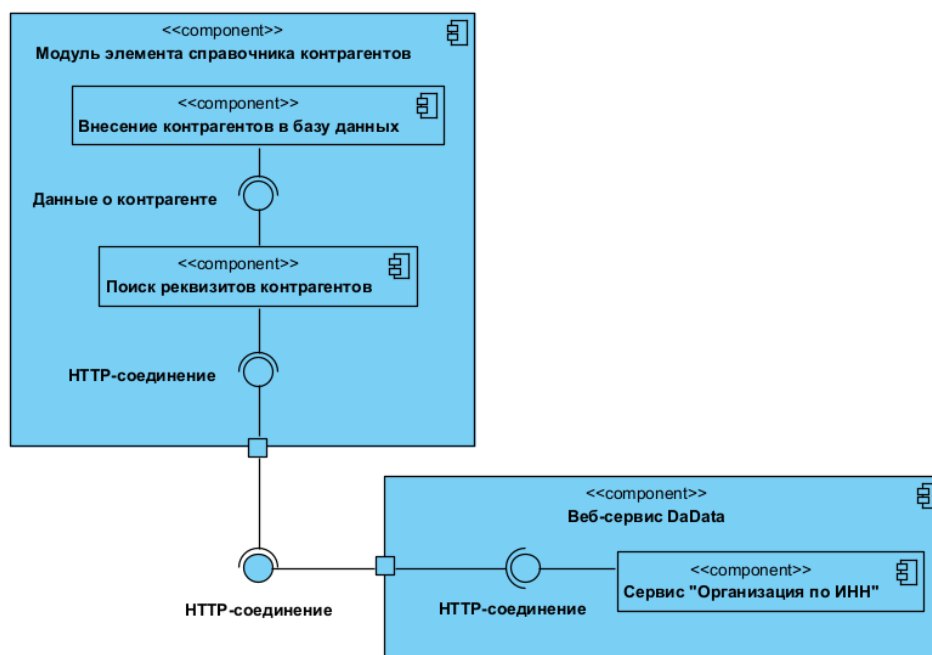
<<component>>
Модуль элемента справочника контрагентов

<<component>>
Внесение контрагентов в базу данных

Данные о контрагенте

<<component>>
Поиск реквизитов контрагентов

HTTP-соединение

<<component>>
Веб-сервис DaData

HTTP-соединение

HTTP-соединение

<<component>>
Сервис "Организация по ИНН"